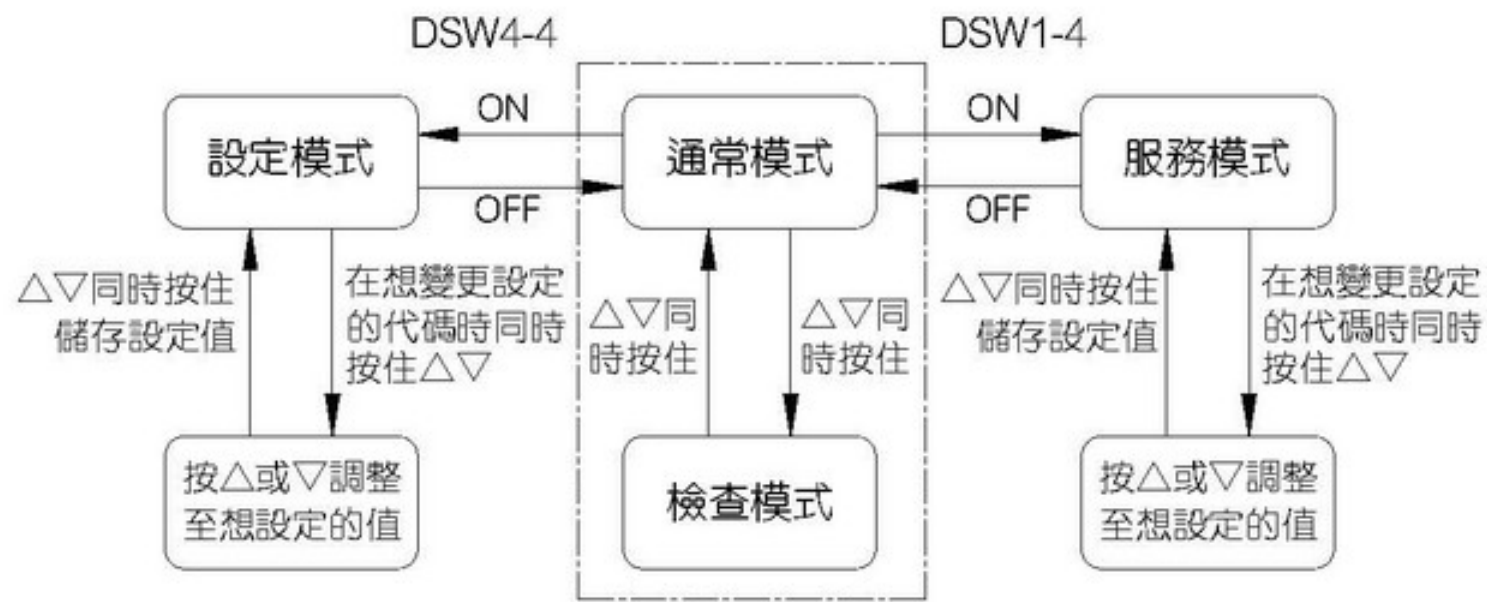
DSW4-4

DSW1-4

ON

OFF

ON

OFF

設定模式

通常模式

服務模式

△▽同時按住儲存設定值

在想變更設定的代碼時同時按住△▽

△▽同時按住

△▽同時按住

△▽同時按住儲存設定值

在想變更設定的代碼時同時按住△▽

按△或▽調整至想設定的值

檢查模式

按△或▽調整至想設定的值